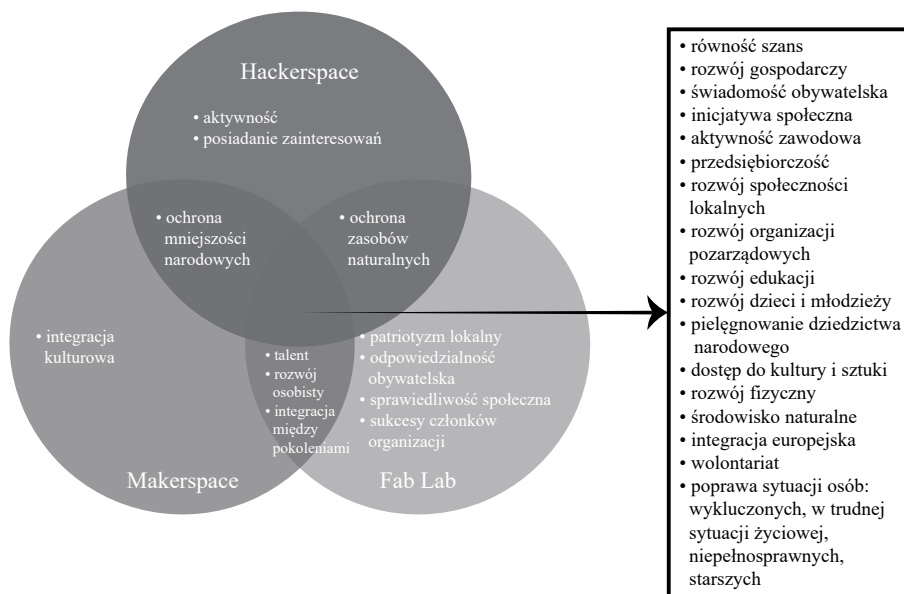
Hackerspace

• aktywność
• posiadanie zainteresowań

• ochrona mniejszości narodowych

• ochrona zasobów naturalnych

• integracja kulturowa

• talent
• rozwój osobisty
• integracja między pokoleniami

• patriotyzm lokalny
• odpowiedzialność obywatelska
• sprawiedliwość społeczna
• sukcesy członków organizacji

Makerspace

Fab Lab

• równość szans
• rozwój gospodarczy
• świadomość obywatelska
• inicjatywa społeczna
• aktywność zawodowa
• przedsiębiorczość
• rozwój społeczności lokalnych
• rozwój organizacji pozarządowych
• rozwój edukacji
• rozwój dzieci i młodzieży
• pielęgnowanie dziedzictwa narodowego
• dostęp do kultury i sztuki
• rozwój fizyczny
• środowisko naturalne
• integracja europejska
• wolontariat
• poprawa sytuacji osób: wykluczonych, w trudnej sytuacji życiowej, niepełnosprawnych, starszych